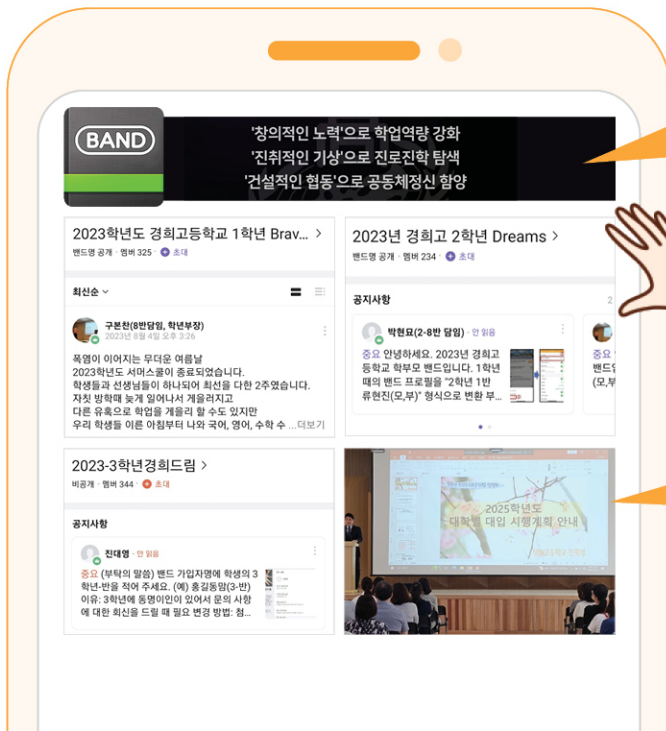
BAND

'창의적인 노력'으로 학업역량 강화
'진취적인 기상'으로 진로진학 탐색
'건설적인 협동'으로 공동체정신 함양

2023학년도 경희고등학교 1학년 Brav... >
밴드명 공개 · 멤버 325 · 초대

최신순

구본천(8반담임, 학년부장)
2023년 8월 4일 오후 3:26

폭염이 이어지는 무더운 여름날
2023학년도 서머스쿨이 종료되었습니다.
학생들과 선생님들이 하나되어 최선을 다한 2주였습니다.
자칫 방학때 늦게 일어나서 게을러지고
다른 유혹으로 학업을 게을리 할 수도 있지만
우리 학생들 이른 아침부터 나와 국어, 영어, 수학 수 ...더보기

2023년 경희고 2학년 Dreams >
밴드명 공개 · 멤버 234 · 초대

공지사항

박현묘(2-8반 담임) · 안 읽음
중요 안녕하세요. 2023년 경희고등학교 학부모 밴드입니다. 1학년때의 밴드 프로필을 "2학년 1반 류현진(모,부)" 형식으로 변환 부...

중요
(모,부

2023-3학년경희드림 >
비공개 · 멤버 344 · 초대

공지사항

진대영 · 안 읽음
중요 (부탁의 말씀) 밴드 가입자명에 학생의 3학년-반을 적어 주세요. (예) 홍길동맘(3-반) 이유: 3학년에 동명이인이 있어서 문의 사항에 대한 회신을 드릴 때 필요 변경 방법: 청...

2025학년도
대학별 대입 시행계획 안내